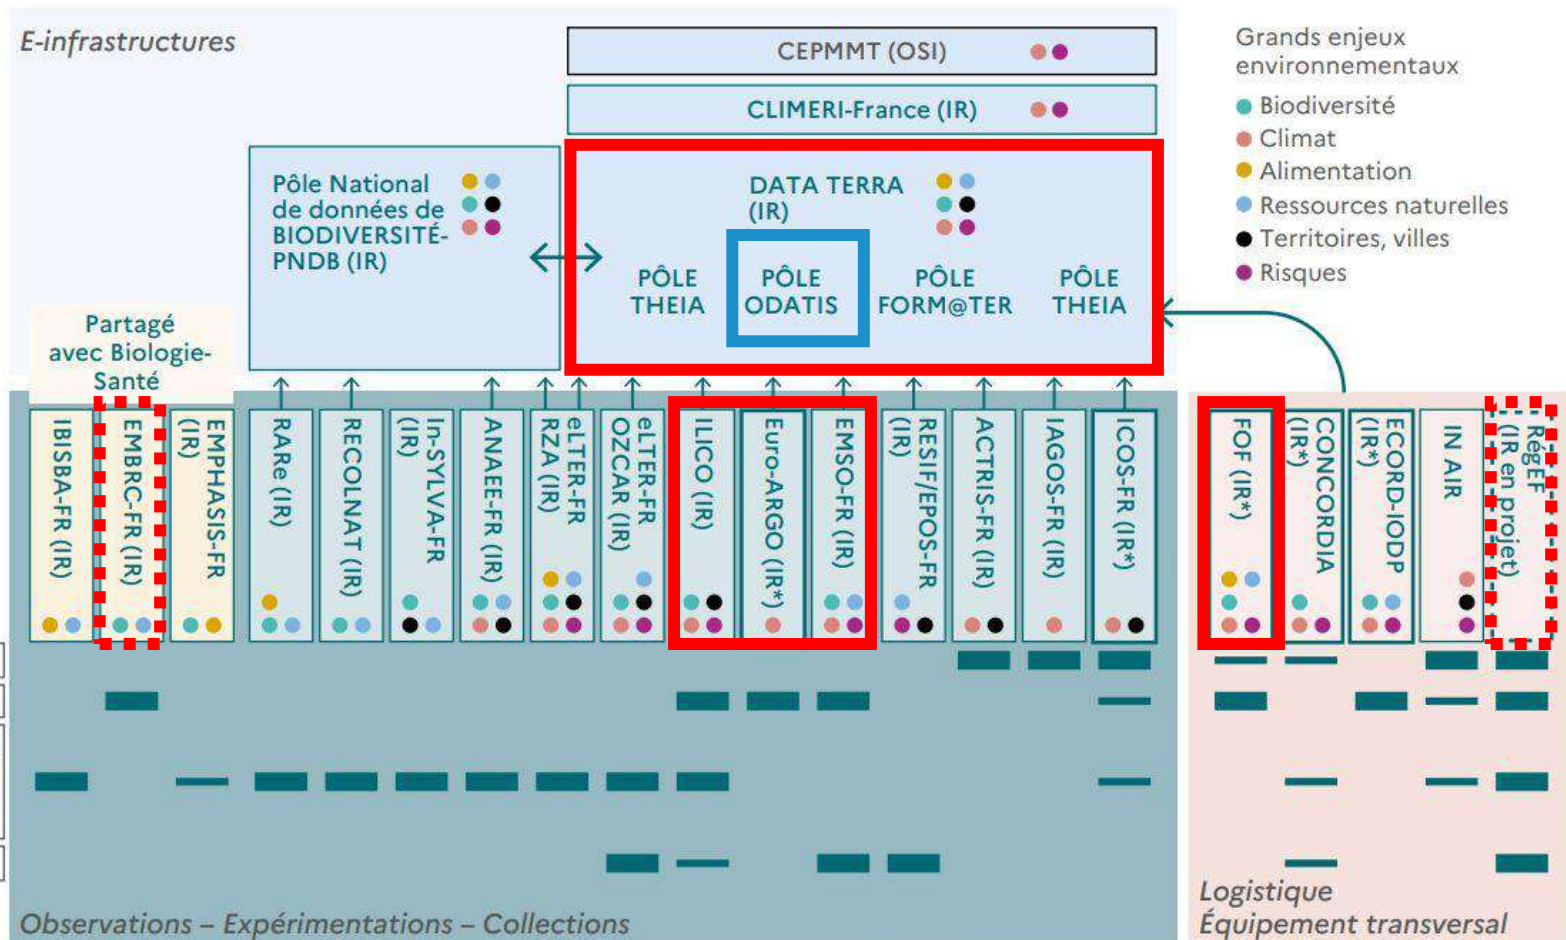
E-infrastructures

CEPMMT (OSI)

CLIMERI-France (IR)

Grands enjeux environnementaux
Biodiversité
Climat
Alimentation
Ressources naturelles
Territoires, villes
Risques

Pôle National de données de BIODIVERSITÉ-PNDB (IR)

DATA TERRA (IR)

PÔLE THEIA
PÔLE ODATIS
PÔLE FORM@TER
PÔLE THEIA

Partagé avec Biologie-Santé

IBISBA-FR (IR)
EMBRC-FR (IR)
EMPHASIS-FR (IR)
RARe (IR)
RECOLNAT (IR)
In-SYLVA-FR (IR)
ANAEE-FR (IR)
eLTER-FR RZA (IR)
eLTER-FR OZCAR (IR)
ILICO (IR)
Euro-ARGO (IR*)
EMSO-FR (IR)
RESIF/EPOS-FR (IR)
ACTRIS-FR (IR)
IAGOS-FR (IR)
ICOS-FR (IR*)

FOF (IR*)
CONCORDIA (IR*)
ECORD-IODP (IR*)
IN AIR
RegEF (IR en projet)

Observations – Expérimentations – Collections

Logistique
Équipement transversal